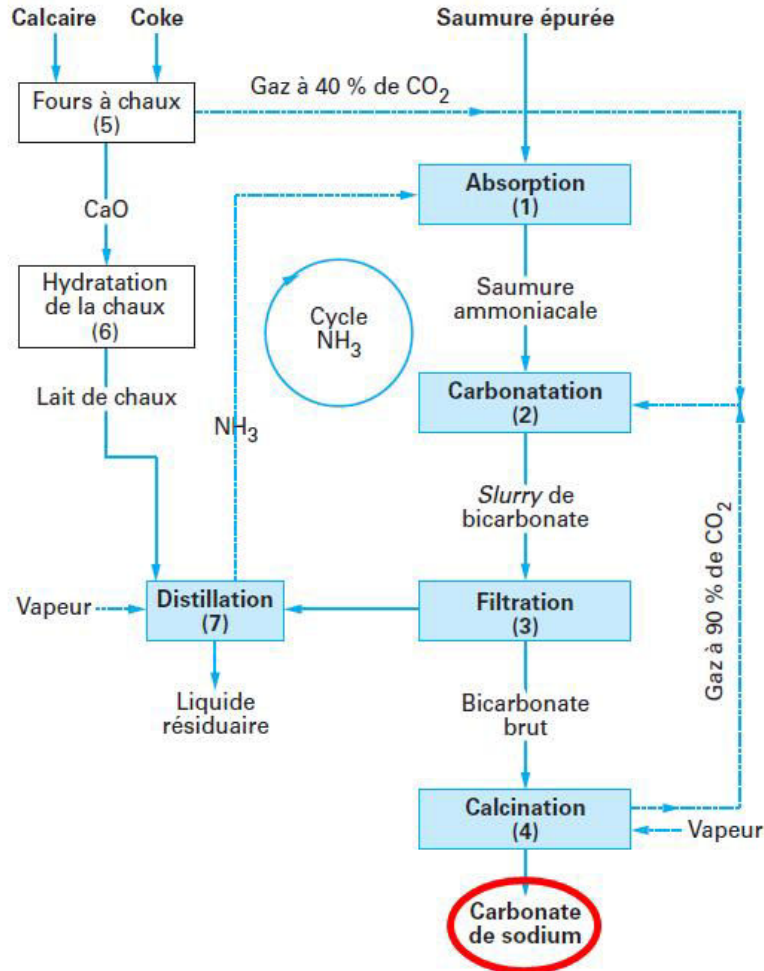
Calcaire

Coke

Saumure épurée

Fours à chaux
(5)

Gaz à 40 % de $CO_2$

CaO

Absorption
(1)

Hydratation de la chaux
(6)

Saumure ammoniacale

Cycle $NH_3$

Lait de chaux

Carbonatation
(2)

$NH_3$

*Slurry* de bicarbonate

Gaz à 90 % de $CO_2$

Vapeur

Distillation
(7)

Filtration
(3)

Liquide résiduaire

Bicarbonate brut

Calcination
(4)

Vapeur

Carbonate de sodium